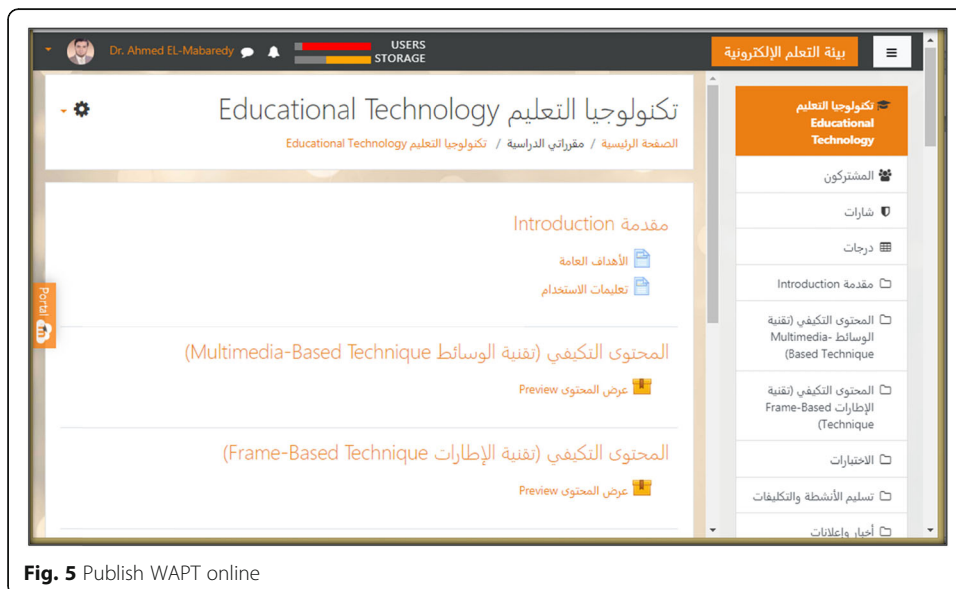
Dr. Ahmed EL-Mabaredy
USERS
STORAGE
بيئة التعلم الإلكترونية
≡

تكنولوجيا التعليم Educational Technology
الصفحة الرئيسية / مقرراتي الدراسية / تكنولوجيا التعليم Educational Technology

مقدمة Introduction
الأهداف العامة
تعليمات الاستخدام

المحتوى التكيفي (تقنية الوسائط Multimedia-Based Technique)
عرض المحتوى Preview

المحتوى التكيفي (تقنية الإطارات Frame-Based Technique)
عرض المحتوى Preview

Portal

تكنولوجيا التعليم Educational Technology
المشتركون
شارات
درجات
مقدمة Introduction
المحتوى التكيفي (تقنية الوسائط Multimedia- Based Technique)
المحتوى التكيفي (تقنية الإطارات Frame-Based Technique)
الاختبارات
تسليم الأنشطة والتكليفات
أخبار وإعلانات

Fig. 5 Publish WAPT online